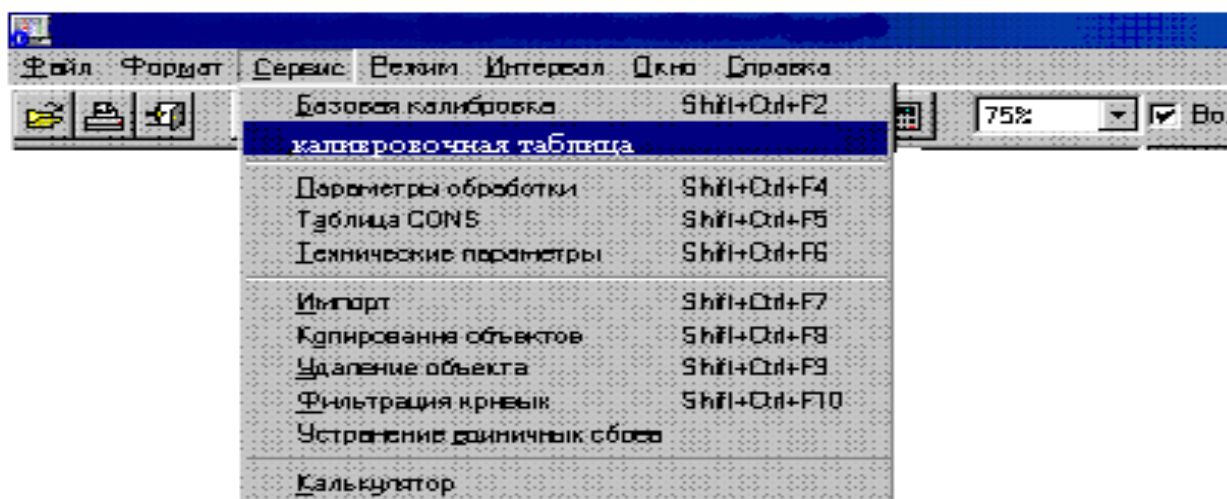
Файл Формат Сервис Режим Интервал Окно Справка

75% Во

Базовая калибровка Shift+Ctrl+F2
калибровочная таблица
Параметры обработки Shift+Ctrl+F4
Таблица CONS Shift+Ctrl+F5
Технические параметры Shift+Ctrl+F6
Импорт Shift+Ctrl+F7
Копирование объектов Shift+Ctrl+F8
Удаление объекта Shift+Ctrl+F9
Фильтрация кривых Shift+Ctrl+F10
Устранение единичных сбоев
Калькулятор